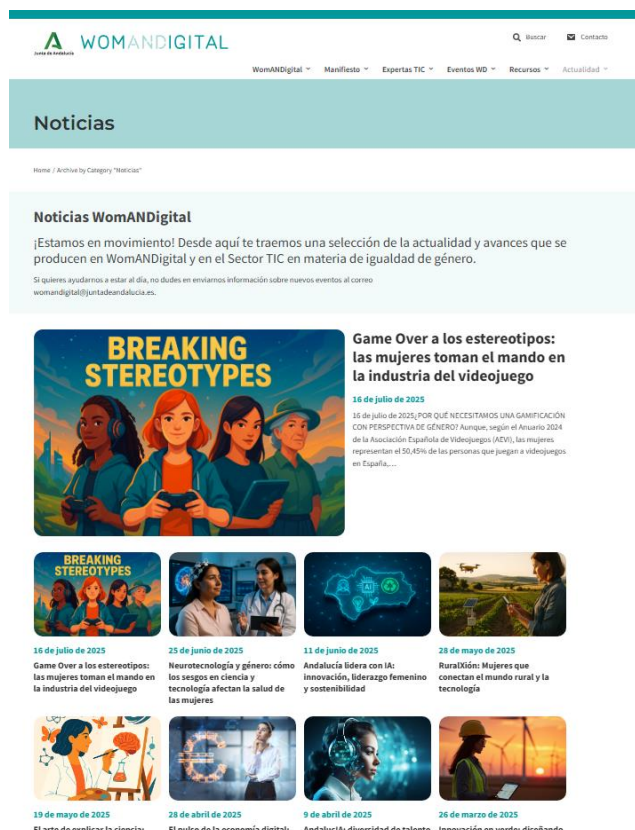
Junta de Andalucía

WOMANDIGITAL

Buscar Contacto

WomANDigital Manifiesto Expertas TIC Eventos WD Recursos Actualidad

Noticias

Home / Archive by Category "Noticias"

Noticias WomANDigital

¡Estamos en movimiento! Desde aquí te traemos una selección de la actualidad y avances que se producen en WomANDigital y en el Sector TIC en materia de igualdad de género.

Si quieres ayudarnos a estar al día, no dudes en enviarnos información sobre nuevos eventos al correo womandigital@juntadeandalucia.es.

BREAKING STEREOTYPES

Game Over a los estereotipos: las mujeres toman el mando en la industria del videojuego

16 de julio de 2025

16 de julio de 2025¿POR QUÉ NECESITAMOS UNA GAMIFICACIÓN CON PERSPECTIVA DE GÉNERO? Aunque, según el Anuario 2024 de la Asociación Española de Videojuegos (AEVI), las mujeres representan el 50,45% de las personas que juegan a videojuegos en España,...

BREAKING STEREOTYPES

16 de julio de 2025
Game Over a los estereotipos: las mujeres toman el mando en la industria del videojuego

25 de junio de 2025
Neurotecnología y género: cómo los sesgos en ciencia y tecnología afectan la salud de las mujeres

11 de junio de 2025
Andalucía lidera con IA: innovación, liderazgo femenino y sostenibilidad

28 de mayo de 2025
RuralXión: Mujeres que conectan el mundo rural y la tecnología

19 de mayo de 2025
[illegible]

28 de abril de 2025
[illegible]

9 de abril de 2025
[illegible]

26 de marzo de 2025
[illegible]